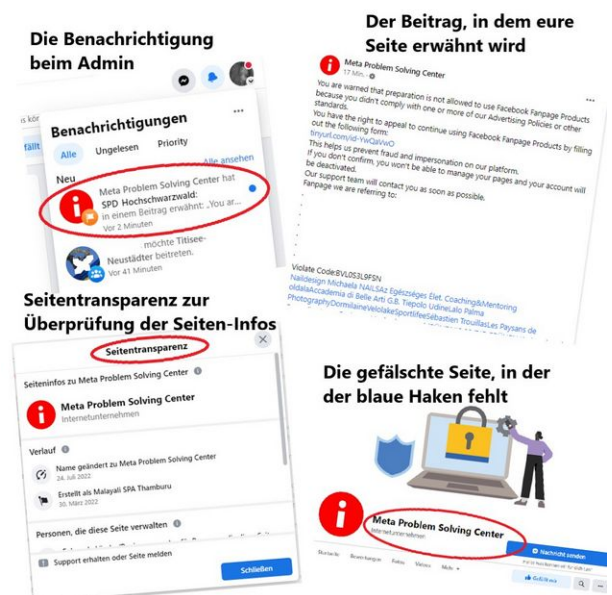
Die Benachrichtigung beim Admin

Benachrichtigungen

Alle Ungelesen Priority

Alle ansehen

Neu

Meta Problem Solving Center hat SPD Hochschwarzwald: in einem Beitrag erwähnt: „You ar...

Vor 2 Minuten

...möchte Titisee-Neustädter beitreten.

Vor 41 Minuten

Der Beitrag, in dem eure Seite erwähnt wird

Meta Problem Solving Center

17 Min.

You are warned that preparation is not allowed to use Facebook Fanpage Products because you didn't comply with one or more of our Advertising Policies or other standards.
You have the right to appeal to continue using Facebook Fanpage Products by filling out the following form:
tinyurl.com/id-YwQaVwO
This helps us prevent fraud and impersonation on our platform.
If you don't confirm, you won't be able to manage your pages and your account will be deactivated.
Our support team will contact you as soon as possible.
Fanpage we are referring to:

Violate Code:BVL053L9FSN
Naildesign Michaela NAILSAz Egészséges Élet, Coaching&Mentoring oldalaAccademia di Belle Arti G.B. Tiepolo UdineLalo Palma PhotographyDomilaineVelolakeSportifeSébastien TrouillasLes Paysans de

Seitentransparenz zur Überprüfung der Seiten-Infos

Seitentransparenz

Seiteninfos zu Meta Problem Solving Center

Meta Problem Solving Center

Internetunternehmen

Verlauf

Name geändert zu Meta Problem Solving Center

24. Juli 2022

Erstellt als Malayali SPA Thamburu

30. März 2022

Personen, die diese Seite verwalten

Support erhalten oder Seite melden

Schließen

Die gefälschte Seite, in der der blaue Haken fehlt

Meta Problem Solving Center

Internetunternehmen

Nachricht senden

Gefällt mir